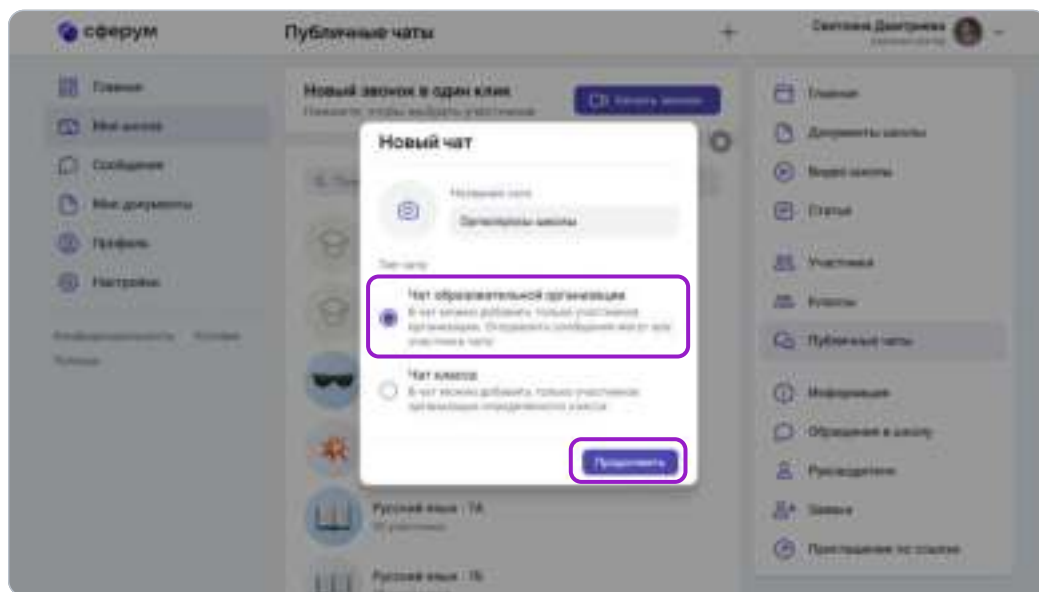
сферум

Публичные чаты

Светлана Дмитриева

Главная

Мои школы

Сообщения

Мои документы

Профиль

Настройки

Конфиденциальность · Условия

Помощь

Новый звонок в один клик

Нажмите, чтобы выбрать участников

Начать звонок

Новый чат

Название чата

Организаторы школы

Тип чата

Чат образовательной организации

В чат можно добавить только участников организации. Отправлять сообщения могут все участники чата

Чат класса

В чат можно добавить только участников организации определенного класса

Продолжить

Русский язык · 7А

Русский язык · 7Б

Главная

Документы школы

Видео школы

Статьи

Участники

Классы

Публичные чаты

Информация

Обращения в школу

Руководители

Заявки

Приглашение по ссылке